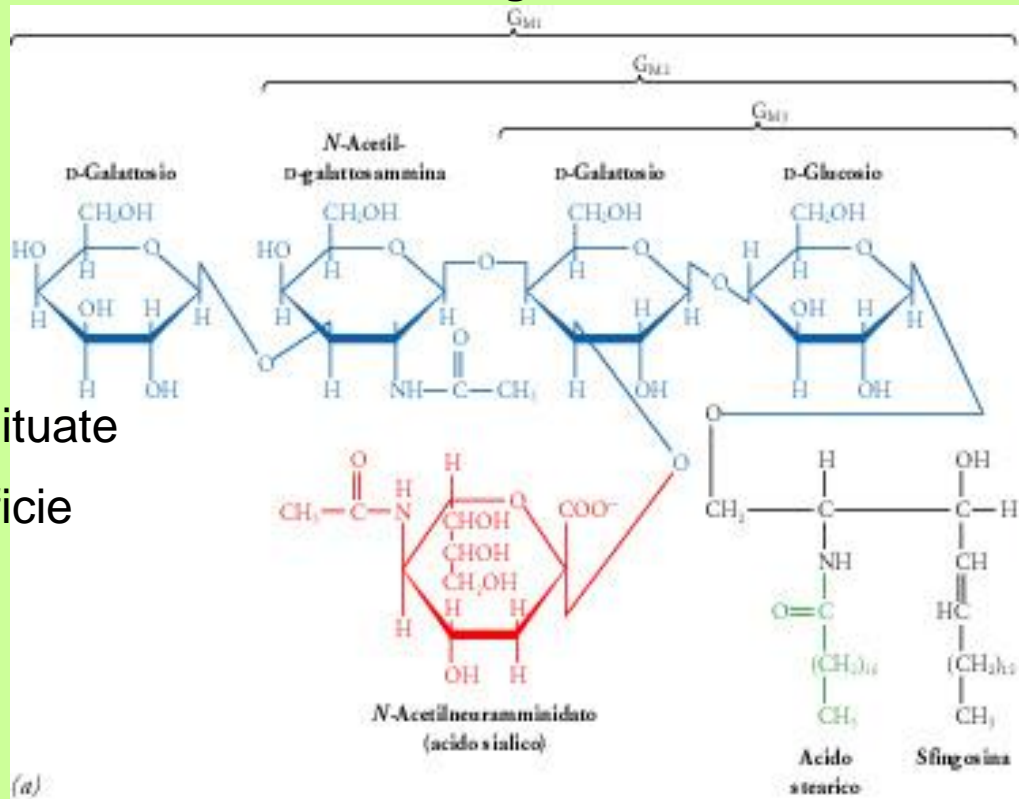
$G_{M1}$

$G_{M2}$

$G_{M3}$

D-Galattosio

N-Acetil-D-galattosammina

D-Galattosio

D-Glucosio

$CH_2OH$ $CH_2OH$ $CH_2OH$ $CH_2OH$

HO H O HO H O O H O H H O

H OH H H H H H H H OH H H

O

H OH H NH—C—$CH_3$ H OH H OH

ituate

icie

O H O

$CH_3$—C—N H CHOH COO⁻

CHOH

$CH_2OH$

H H H

OH H

O

H OH

$CH_2$—C—C—H

NH CH

O=C HC

$(CH_2)_{16}$ $(CH_2)_{12}$

$CH_3$ $CH_3$

N-Acetilneuramminidato (acido sialico)

Acido stearico

Sfingosina

(a)